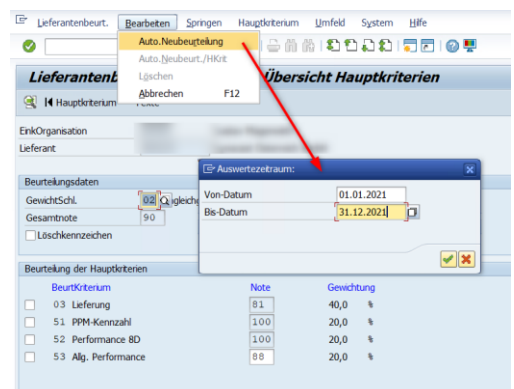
Lieferantenbeurt. Bearbeiten Springen Hauptkriterium Umfeld System Hilfe

Auto.Neubeurteilung
Auto.Neubeurt./HKrit
Löschen
Abbrechen F12

Lieferantenb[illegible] Übersicht Hauptkriterien

Hauptkriterium Texte

EinkOrganisation
Lieferant

Beurteilungsdaten
GewichtSchl. 02 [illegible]gleich
Gesamtnote 90
Löschkennzeichen

Auswertezeitraum:
Von-Datum 01.01.2021
Bis-Datum 31.12.2021

Beurteilung der Hauptkriterien

| | BeurtKriterium | Note | Gewichtung | |
|---|---|---|---|---|
| | 03 Lieferung | 81 | 40,0 | % |
| | 51 PPM-Kennzahl | 100 | 20,0 | % |
| | 52 Performance 8D | 100 | 20,0 | % |
| | 53 Allg. Performance | 88 | 20,0 | % |